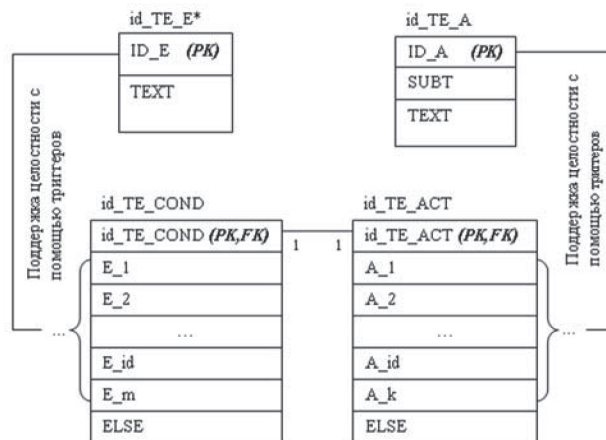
id_TE_E*

| ID_E *(PK)* |
|---|
| TEXT |

id_TE_A

| ID_A *(PK)* |
|---|
| SUBT |
| TEXT |

Поддержка целостности с помощью триггеров

Поддержка целостности с помощью триггеров

id_TE_COND

| id_TE_COND *(PK,FK)* |
|---|
| E_1 |
| E_2 |
| … |
| E_id |
| E_m |
| ELSE |

1 1

id_TE_ACT

| id_TE_ACT *(PK,FK)* |
|---|
| A_1 |
| A_2 |
| … |
| A_id |
| A_k |
| ELSE |

…

…